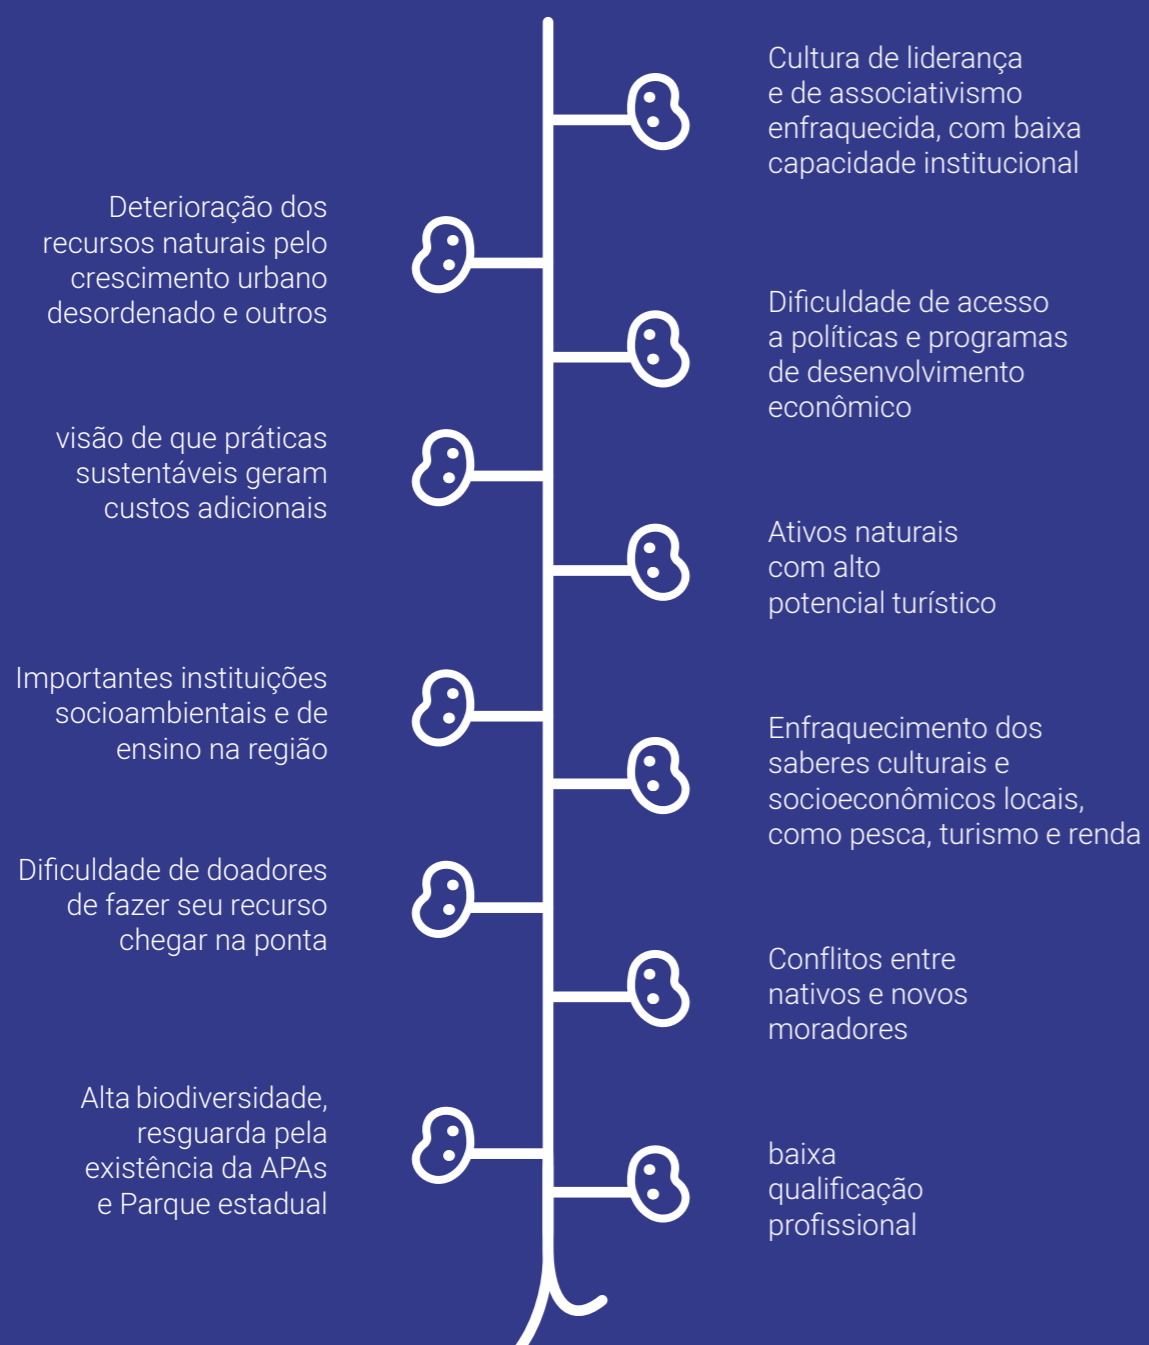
Cultura de liderança e de associativismo enfraquecida, com baixa capacidade institucional

Deterioração dos recursos naturais pelo crescimento urbano desordenado e outros

Dificuldade de acesso a políticas e programas de desenvolvimento econômico

visão de que práticas sustentáveis geram custos adicionais

Ativos naturais com alto potencial turístico

Importantes instituições socioambientais e de ensino na região

Enfraquecimento dos saberes culturais e socioeconômicos locais, como pesca, turismo e renda

Dificuldade de doadores de fazer seu recurso chegar na ponta

Conflitos entre nativos e novos moradores

Alta biodiversidade, resguarda pela existência da APAs e Parque estadual

baixa qualificação profissional